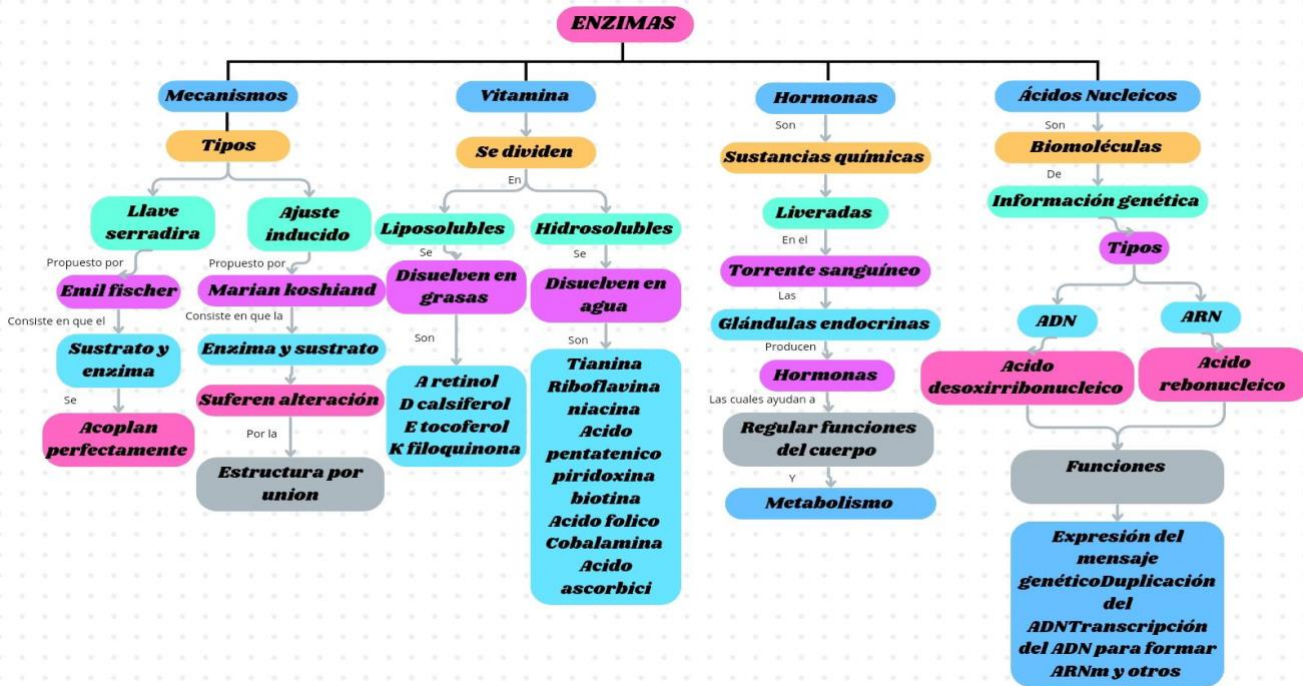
ENZIMAS

Mecanismos

Tipos

Llave serradira

Propuesto por

Emil fischer

Consiste en que el

Sustrato y enzima

Se

Acoplan perfectamente

Ajuste inducido

Propuesto por

Marian koshiand

Consiste en que la

Enzima y sustrato

Suferen alteración

Por la

Estructura por union

Vitamina

Se dividen

En

Liposolubles

Se

Disuelven en grasas

Son

A retinol
D calsiferol
E tocoferol
K filoquinona

Hidrosolubles

Se

Disuelven en agua

Son

Tianina
Riboflavina
niacina
Acido pentatenico
piridoxina
biotina
Acido folico
Cobalamina
Acido ascorbici

Hormonas

Son

Sustancias químicas

Liveradas

En el

Torrente sanguíneo

Las

Glándulas endocrinas

Producen

Hormonas

Las cuales ayudan a

Regular funciones del cuerpo

Y

Metabolismo

Ácidos Nucleicos

Son

Biomoléculas

De

Información genética

Tipos

ADN

Acido desoxirribonucleico

ARN

Acido rebonucleico

Funciones

Expresión del mensaje genéticoDuplicación del ADNTranscripción del ADN para formar ARNm y otros